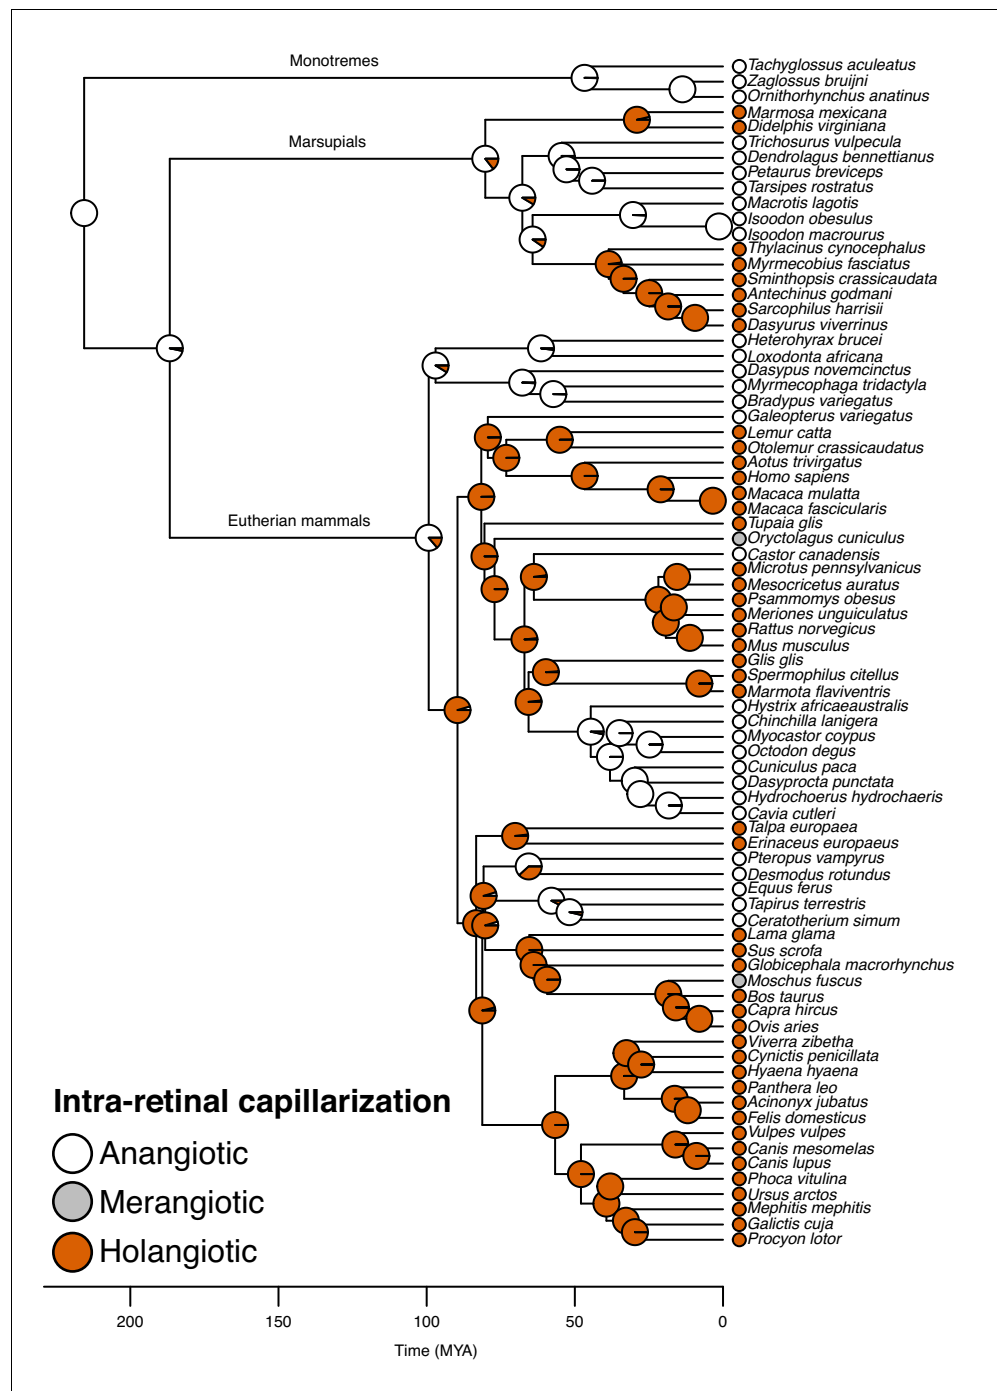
Monotremes
Marsupials
Eutherian mammals

Tachyglossus aculeatus
Zaglossus bruijni
Ornithorhynchus anatinus
Marmosa mexicana
Didelphis virginiana
Trichosurus vulpecula
Dendrolagus bennettianus
Petaurus breviceps
Tarsipes rostratus
Macrotis lagotis
Isoodon obesulus
Isoodon macrourus
Thylacinus cynocephalus
Myrmecobius fasciatus
Sminthopsis crassicaudata
Antechinus godmani
Sarcophilus harrisii
Dasyurus viverrinus
Heterohyrax brucei
Loxodonta africana
Dasypus novemcinctus
Myrmecophaga tridactyla
Bradypus variegatus
Galeopterus variegatus
Lemur catta
Otolemur crassicaudatus
Aotus trivirgatus
Homo sapiens
Macaca mulatta
Macaca fascicularis
Tupaia glis
Oryctolagus cuniculus
Castor canadensis
Microtus pennsylvanicus
Mesocricetus auratus
Psammomys obesus
Meriones unguiculatus
Rattus norvegicus
Mus musculus
Glis glis
Spermophilus citellus
Marmota flaviventris
Hystrix africaeaustralis
Chinchilla lanigera
Myocastor coypus
Octodon degus
Cuniculus paca
Dasyprocta punctata
Hydrochoerus hydrochaeris
Cavia cutleri
Talpa europaea
Erinaceus europaeus
Pteropus vampyrus
Desmodus rotundus
Equus ferus
Tapirus terrestris
Ceratotherium simum
Lama glama
Sus scrofa
Globicephala macrorhynchus
Moschus fuscus
Bos taurus
Capra hircus
Ovis aries
Viverra zibetha
Cynictis penicillata
Hyaena hyaena
Panthera leo
Acinonyx jubatus
Felis domesticus
Vulpes vulpes
Canis mesomelas
Canis lupus
Phoca vitulina
Ursus arctos
Mephitis mephitis
Galictis cuja
Procyon lotor

Intra-retinal capillarization
Anangiotic
Merangiotic
Holangiotic

200
150
100
50
0
Time (MYA)